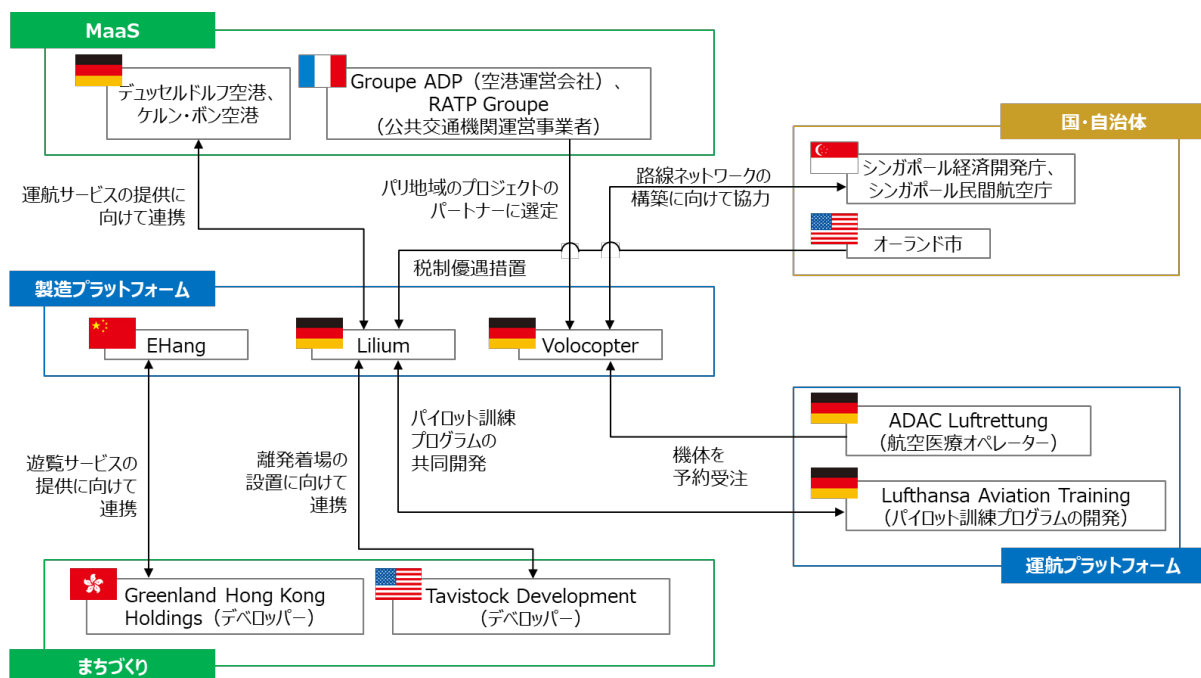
MaaS

デュッセルドルフ空港、ケルン・ボン空港

Groupe ADP（空港運営会社）、RATP Groupe（公共交通機関運営事業者）

国・自治体

シンガポール経済開発庁、シンガポール民間航空庁

オーランド市

運航サービスの提供に向けて連携

パリ地域のプロジェクトのパートナーに選定

路線ネットワークの構築に向けて協力

税制優遇措置

製造プラットフォーム

EHang

Lilium

Volocopter

パイロット訓練プログラムの共同開発

機体を予約受注

ADAC Luftrettung（航空医療オペレーター）

Lufthansa Aviation Training（パイロット訓練プログラムの開発）

遊覧サービスの提供に向けて連携

離発着場の設置に向けて連携

運航プラットフォーム

Greenland Hong Kong Holdings（デベロッパー）

Tavistock Development（デベロッパー）

まちづくり